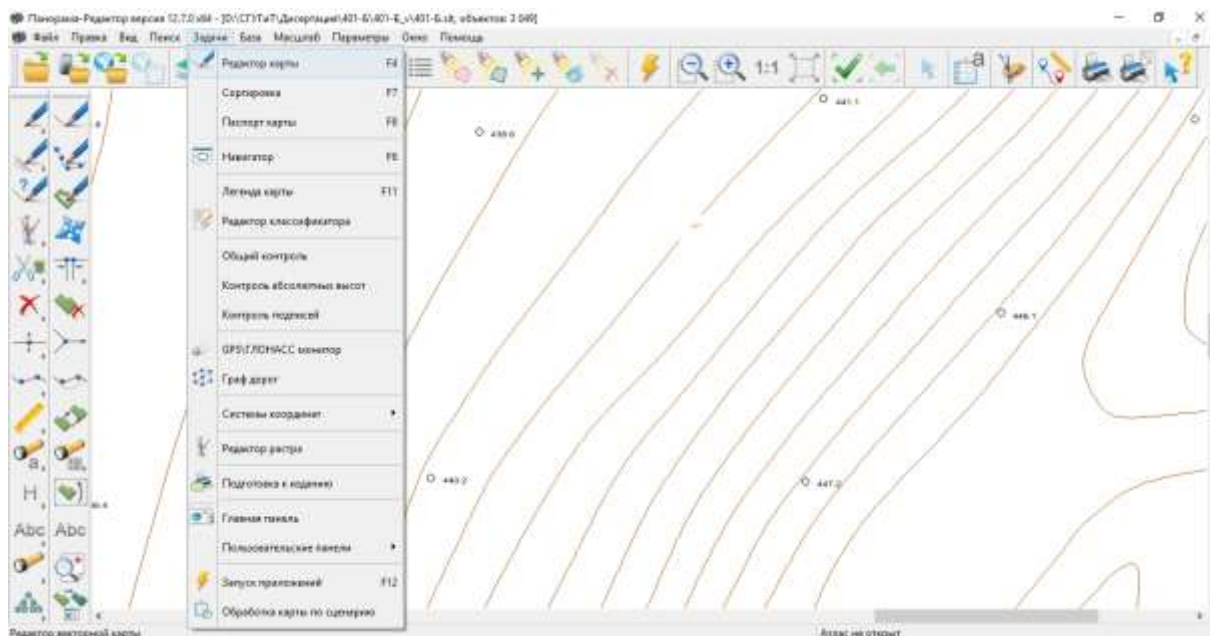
Панорама-Редактор версия 12.7.0 x64 - [D:\СГУГиТ\Диссертация\401-Б\401-Б_v\401-Б.sit, объектов: 2 049]

Файл Правка Вид Поиск Задачи База Масштаб Параметры Окно Помощь

Редактор карты F4
Сортировка F7
Паспорт карты F8
Навигатор F6
Легенда карты F11
Редактор классификатора
Общий контроль
Контроль абсолютных высот
Контроль подписей
GPS\ГЛОНАСС монитор
Граф дорог
Системы координат
Редактор растра
Подготовка к изданию
Главная панель
Пользовательские панели
Запуск приложений F12
Обработка карты по сценарию

1:1

Abc Abc

H

Редактор векторной карты

Атлас не открыт